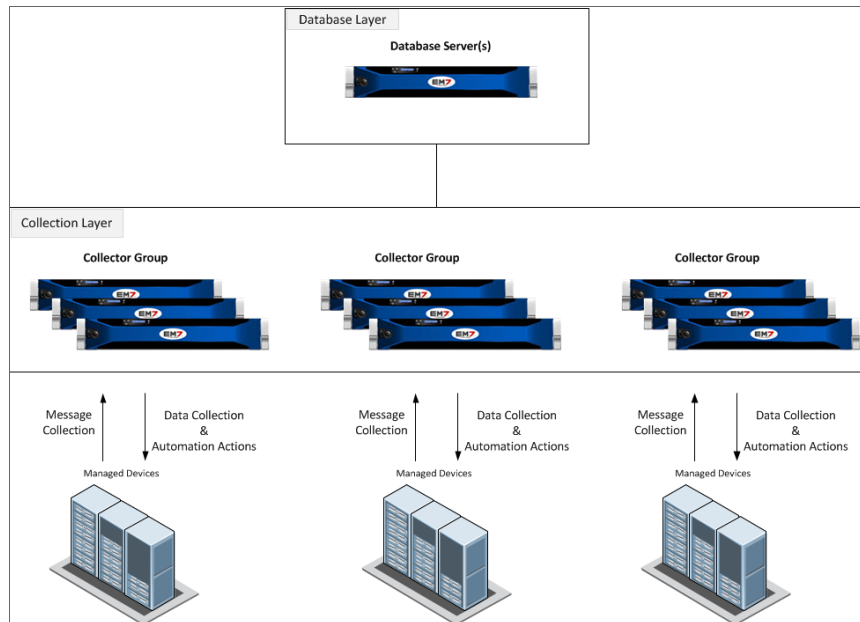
Database Layer

Database Server(s)

EM7

Collection Layer

Collector Group

EM7
EM7
EM7

Collector Group

EM7
EM7
EM7

Collector Group

EM7
EM7
EM7

Message Collection

Data Collection & Automation Actions

Managed Devices

Message Collection

Data Collection & Automation Actions

Managed Devices

Message Collection

Data Collection & Automation Actions

Managed Devices